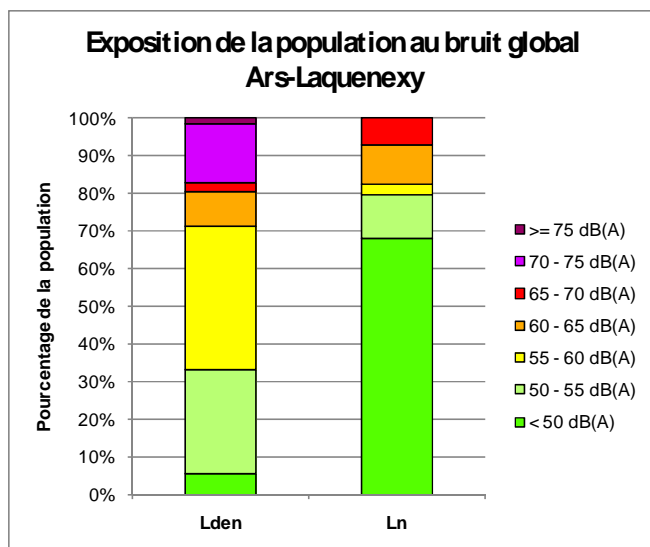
Exposition de la population au bruit global
Ars-Laquenexy

Pourcentage de la population

100%
90%
80%
70%
60%
50%
40%
30%
20%
10%
0%

Lden
Ln

>= 75 dB(A)
70 - 75 dB(A)
65 - 70 dB(A)
60 - 65 dB(A)
55 - 60 dB(A)
50 - 55 dB(A)
< 50 dB(A)